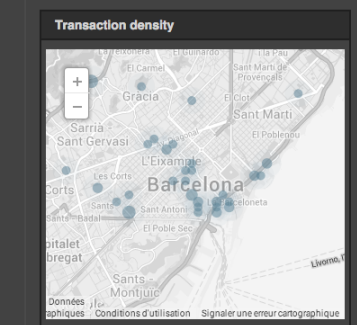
Transaction density

+
−

La Teixonera
El Guinardó
El Carmel
Sant Martí de Provençals
Gràcia
El Clot
Sant Martí
Sarrià
Sant Gervasi
El Poblenou
L'Eixample
Corts
Barcelona
Sant Antoni
La Barceloneta
Sants - Badal
El Poble Sec
pitalet
bregat
Sants - Montjuïc
Livorno
Données
aphiques
Conditions d'utilisation
Signaler une erreur cartographique